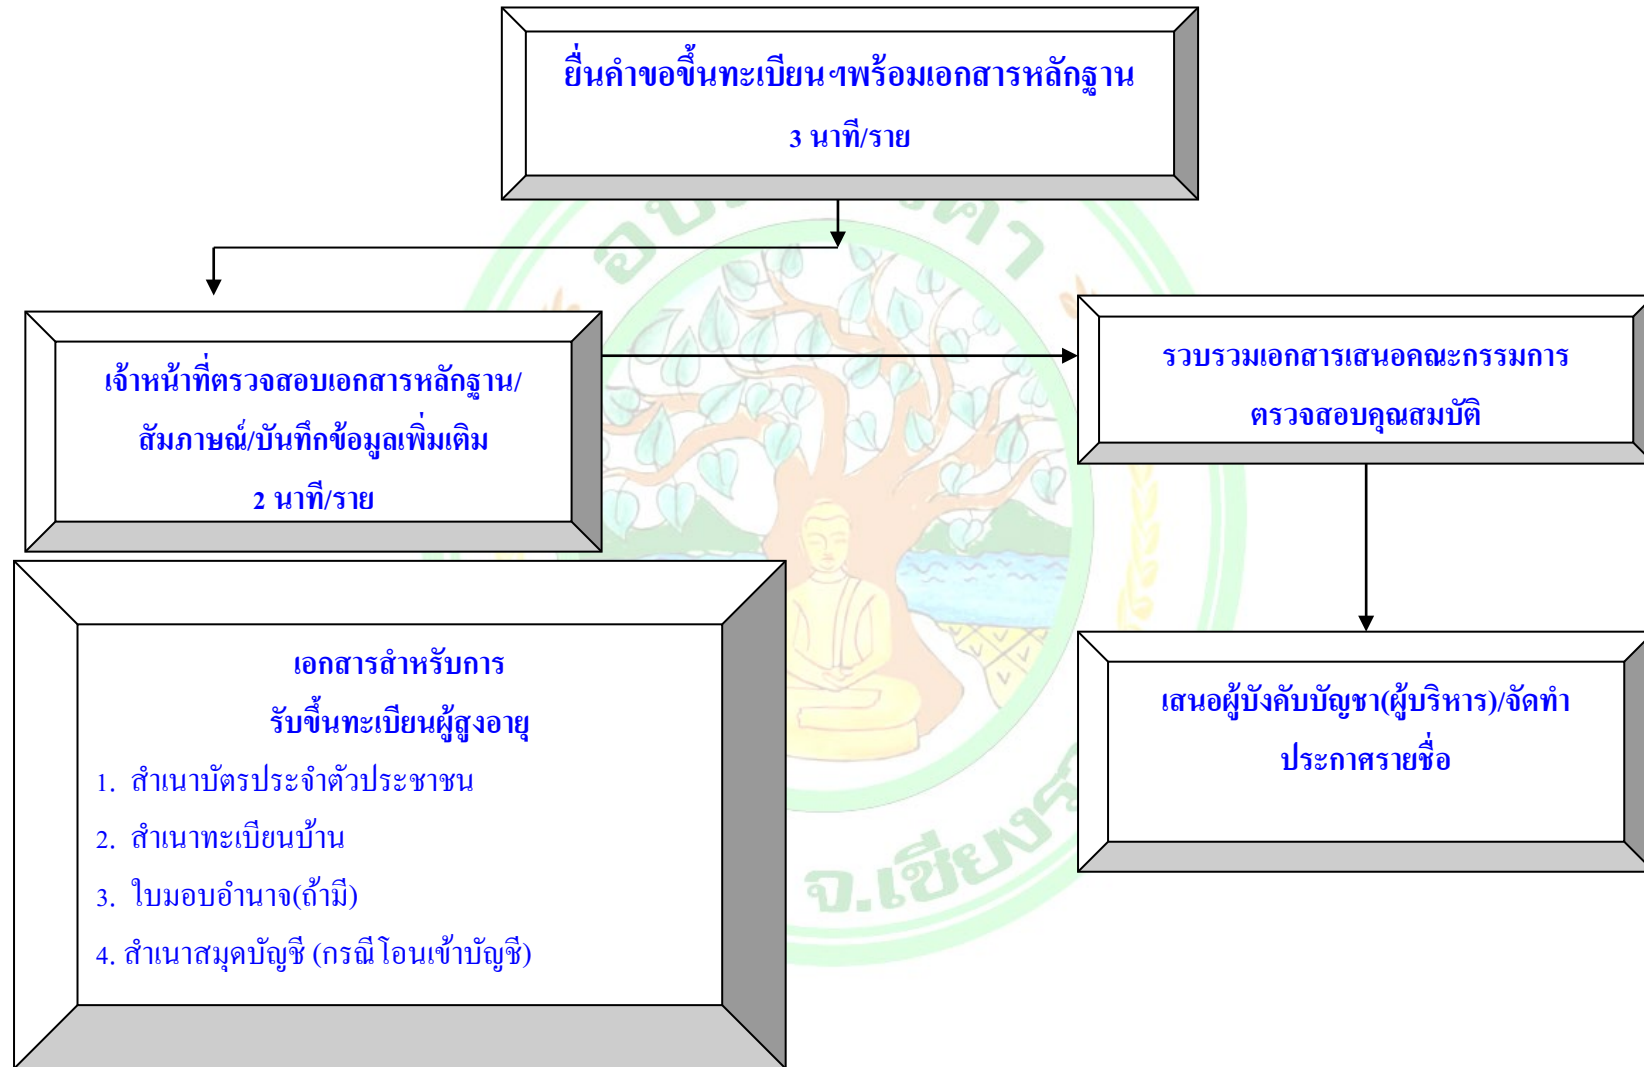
ยื่นคำขอขึ้นทะเบียนฯพร้อมเอกสารหลักฐาน

3 นาที/ราย

เจ้าหน้าที่ตรวจสอบเอกสารหลักฐาน/ สัมภาษณ์/บันทึกข้อมูลเพิ่มเติม

2 นาที/ราย

รวบรวมเอกสารเสนอคณะกรรมการ ตรวจสอบคุณสมบัติ

เอกสารสำหรับการ รับขึ้นทะเบียนผู้สูงอายุ

1. สำเนาบัตรประจำตัวประชาชน
2. สำเนาทะเบียนบ้าน
3. ใบมอบอำนาจ(ถ้ามี)
4. สำเนาสมุดบัญชี (กรณีโอนเข้าบัญชี)

เสนอผู้บังคับบัญชา(ผู้บริหาร)/จัดทำ ประกาศรายชื่อ

จ.เชียง